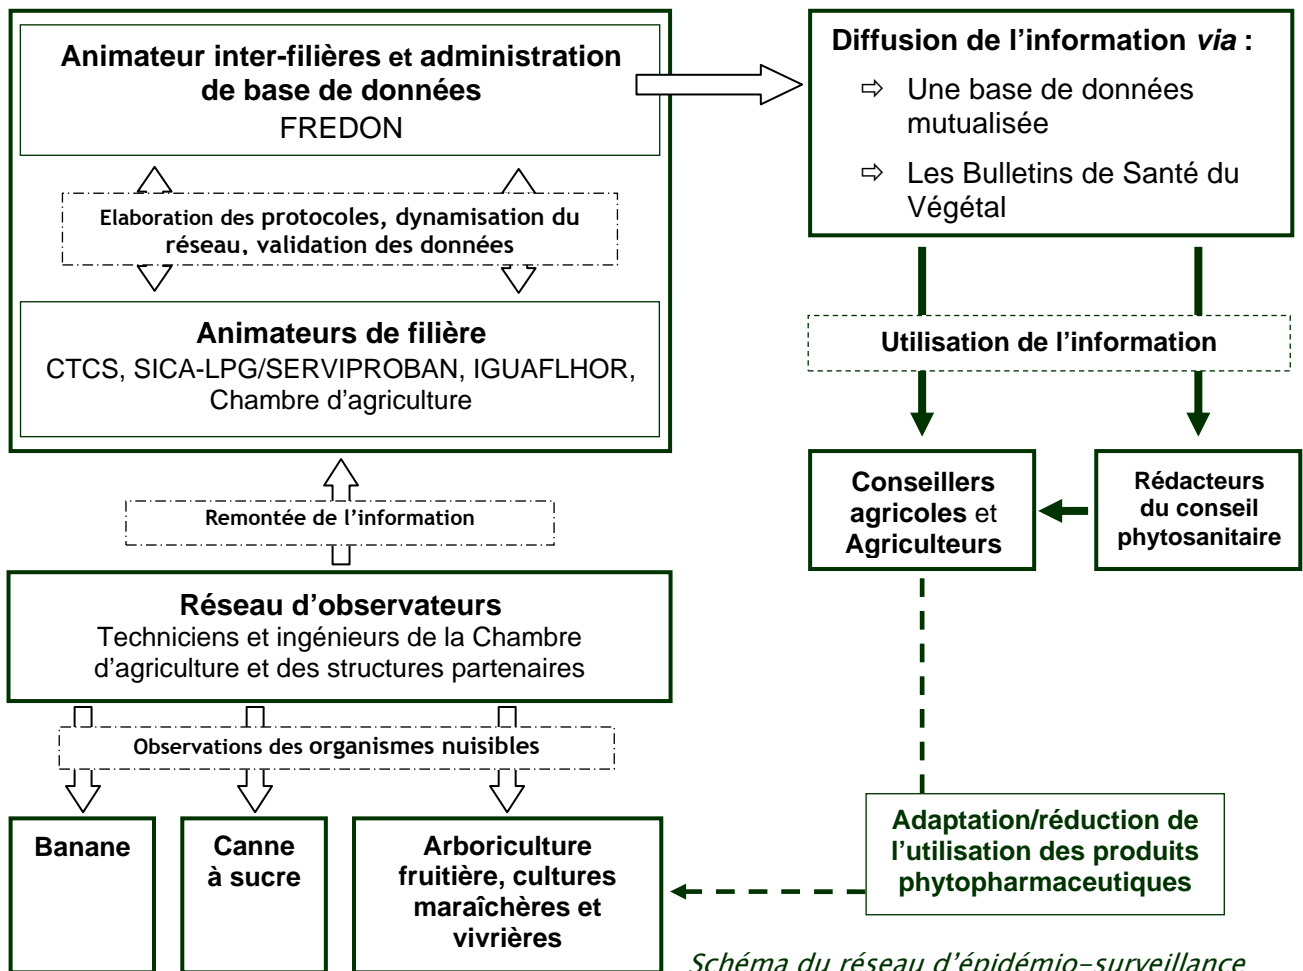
Animateur inter-filières et administration de base de données
FREDON

Elaboration des protocoles, dynamisation du réseau, validation des données

Animateurs de filière
CTCS, SICA-LPG/SERVIPROBAN, IGUAFLHOR, Chambre d'agriculture

Remontée de l'information

Réseau d'observateurs
Techniciens et ingénieurs de la Chambre d'agriculture et des structures partenaires

Observations des organismes nuisibles

Banane

Canne à sucre

Arboriculture fruitière, cultures maraîchères et vivrières

Diffusion de l'information *via* :
⇨ Une base de données mutualisée
⇨ Les Bulletins de Santé du Végétal

Utilisation de l'information

Conseillers agricoles et Agriculteurs

Rédacteurs du conseil phytosanitaire

Adaptation/réduction de l'utilisation des produits phytopharmaceutiques

*Schéma du réseau d'épidémio-surveillance*